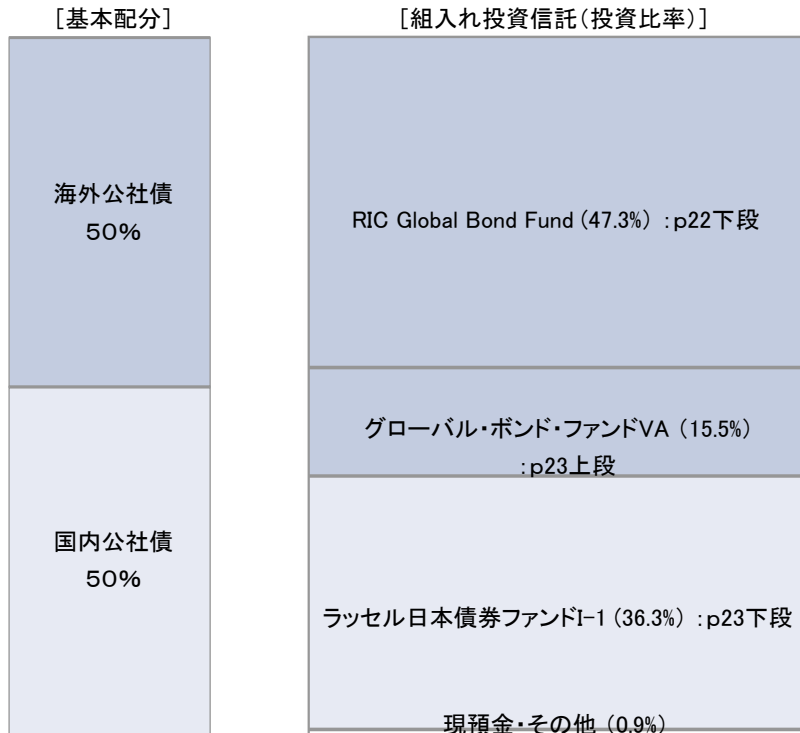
[基本配分]

海外公社債
50%

国内公社債
50%

[組入れ投資信託(投資比率)]

RIC Global Bond Fund (47.3%) : p22下段

グローバル・ボンド・ファンドVA (15.5%) : p23上段

ラッセル日本債券ファンドI-1 (36.3%) : p23下段

現預金・その他 (0.9%)